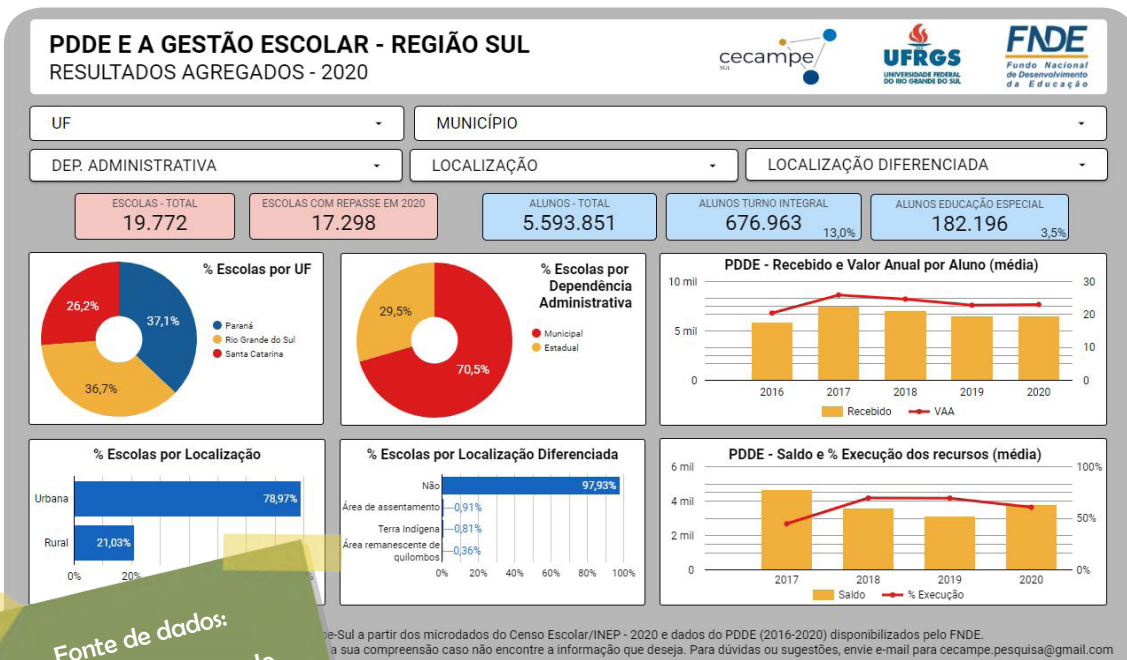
PDDE E A GESTÃO ESCOLAR - REGIÃO SUL
RESULTADOS AGREGADOS - 2020

cecampe SUL

UFRGS UNIVERSIDADE FEDERAL DO RIO GRANDE DO SUL

FNDE Fundo Nacional de Desenvolvimento da Educação

UF

MUNICÍPIO

DEP. ADMINISTRATIVA

LOCALIZAÇÃO

LOCALIZAÇÃO DIFERENCIADA

ESCOLAS - TOTAL
19.772

ESCOLAS COM REPASSE EM 2020
17.298

ALUNOS - TOTAL
5.593.851

ALUNOS TURNO INTEGRAL
676.963
13,0%

ALUNOS EDUCAÇÃO ESPECIAL
182.196
3,5%

% Escolas por UF
26,2%
37,1%
36,7%
Paraná
Rio Grande do Sul
Santa Catarina

% Escolas por Dependência Administrativa
29,5%
70,5%
Municipal
Estadual

PDDE - Recebido e Valor Anual por Aluno (média)
10 mil
5 mil
0
30
20
10
0
2016
2017
2018
2019
2020
Recebido
VAA

% Escolas por Localização
Urbana
78,97%
Rural
21,03%
0%
20%

% Escolas por Localização Diferenciada
Não
97,93%
Área de assentamento
0,91%
Terra Indígena
0,81%
Área remanescente de quilombos
0,36%
0%
20%
40%
60%
80%
100%

PDDE - Saldo e % Execução dos recursos (média)
6 mil
4 mil
2 mil
0
100%
50%
0%
2017
2018
2019
2020
Saldo
% Execução

Fonte de dados:

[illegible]e-Sul a partir dos microdados do Censo Escolar/INEP - 2020 e dados do PDDE (2016-2020) disponibilizados pelo FNDE.
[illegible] a sua compreensão caso não encontre a informação que deseja. Para dúvidas ou sugestões, envie e-mail para cecampe.pesquisa@gmail.com